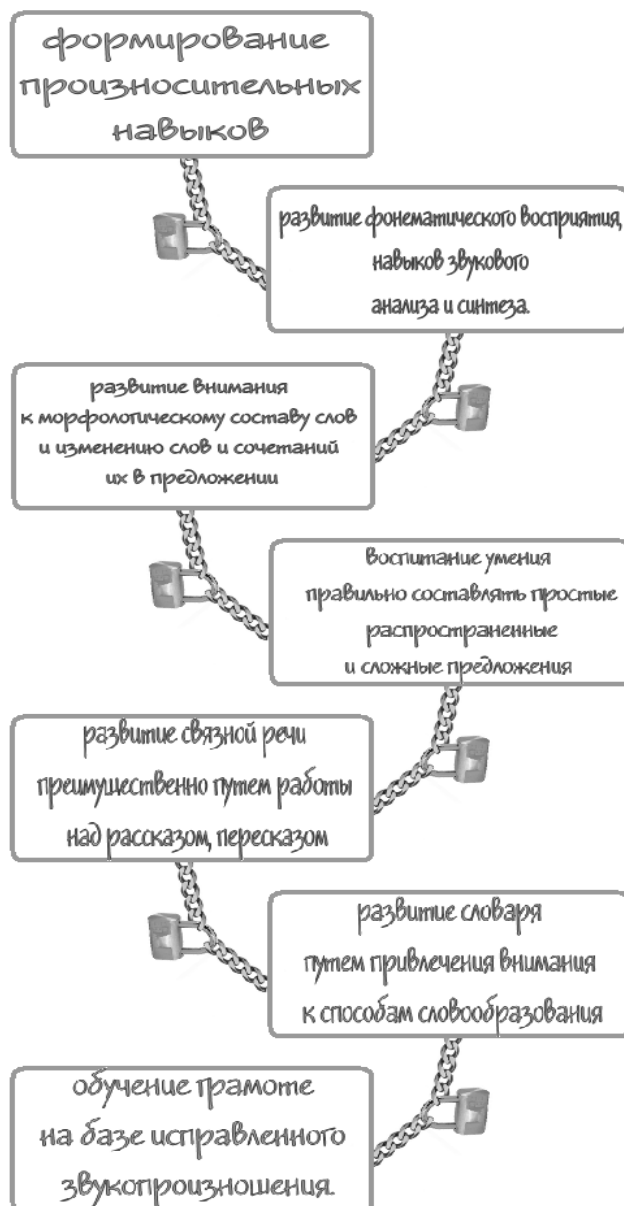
формирование произносительных навыков

развитие фонематического восприятия, навыков звукового анализа и синтеза.

развитие внимания к морфологическому составу слов и изменению слов и сочетаний их в предложении

Воспитание умения правильно составлять простые распространенные и сложные предложения

развитие связной речи преимущественно путем работы над рассказом, пересказом

развитие словаря путем привлечения внимания к способам словообразования

обучение грамоте на базе исправленного звукопроизношения.